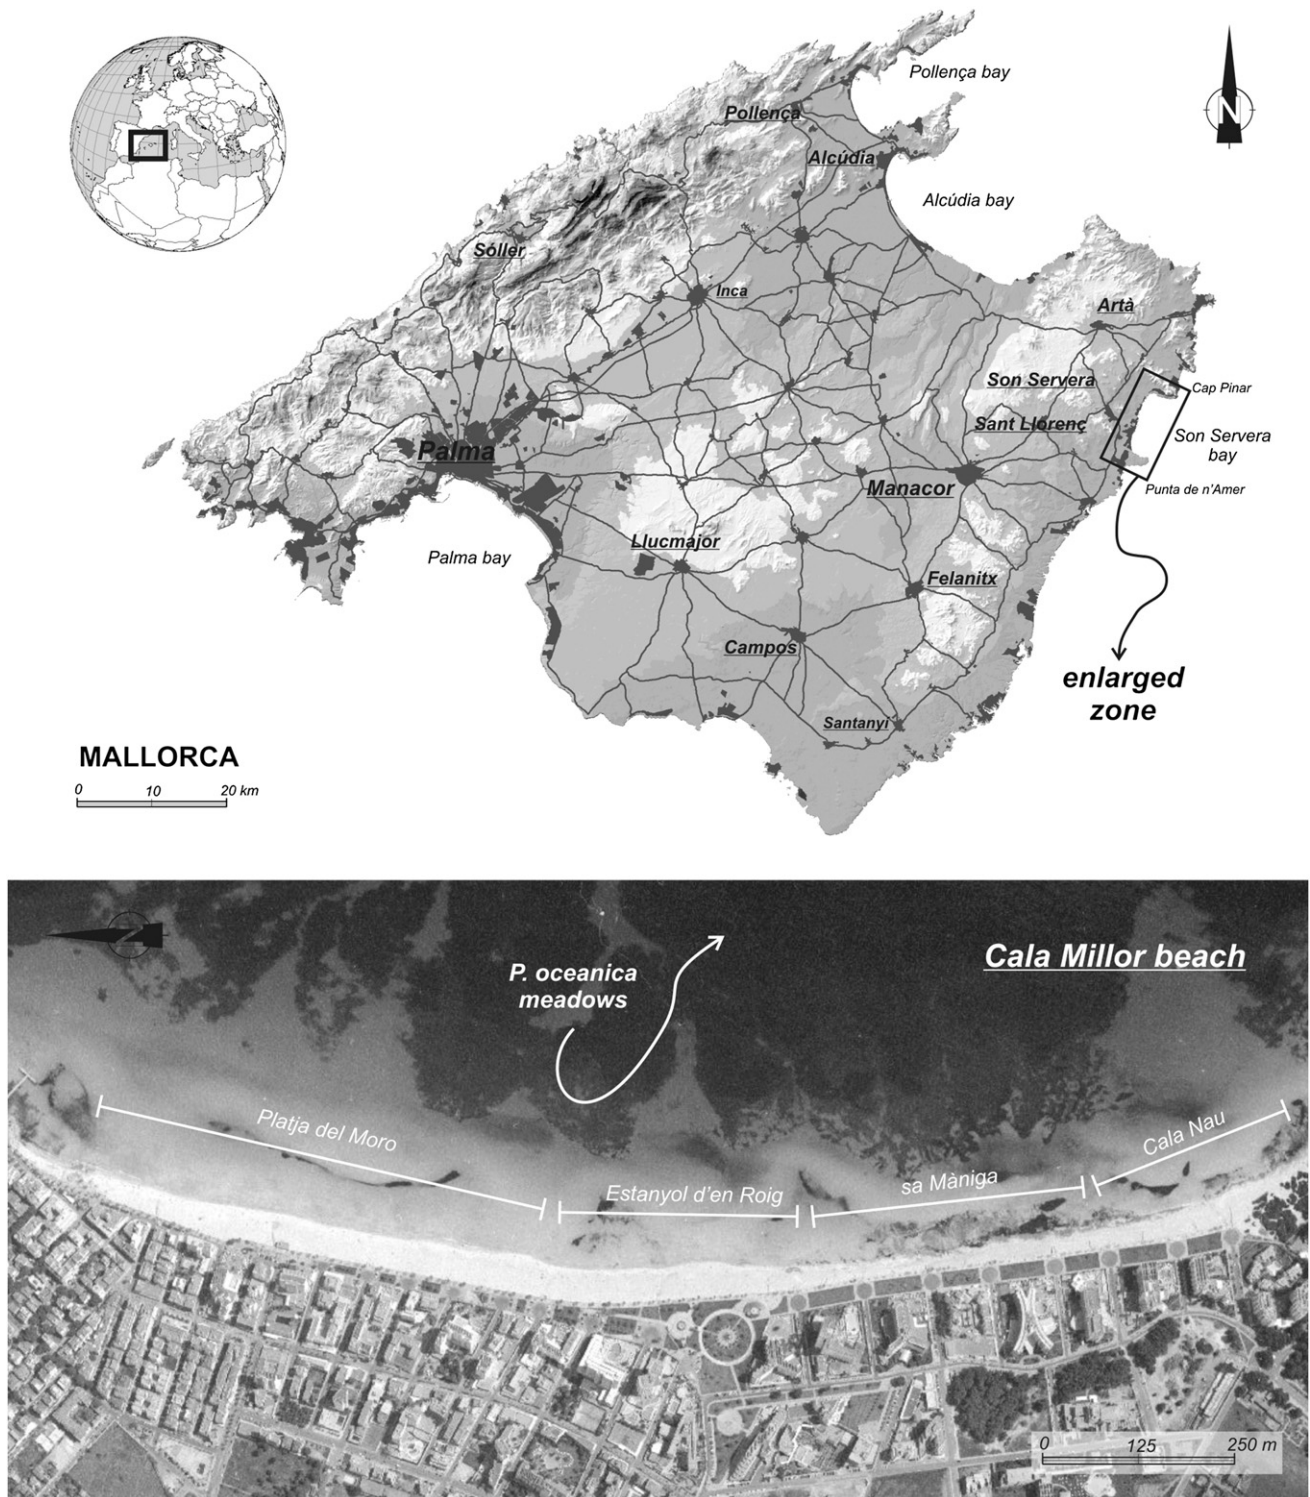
Pollença bay

N

Pollença

Alcúdia

Alcúdia bay

Sóller

Inca

Artà

Son Servera

Cap Pinar

Sant Llorenç

Son Servera bay

Palma

Manacor

Punta de n'Amer

Llucmajor

Palma bay

Felanitx

Campos

enlarged zone

Santanyí

MALLORCA

0 10 20 km

Cala Millor beach

P. oceanica meadows

Platja del Moro

Estanyol d'en Roig

sa Mànig a

Cala Nau

0 125 250 m